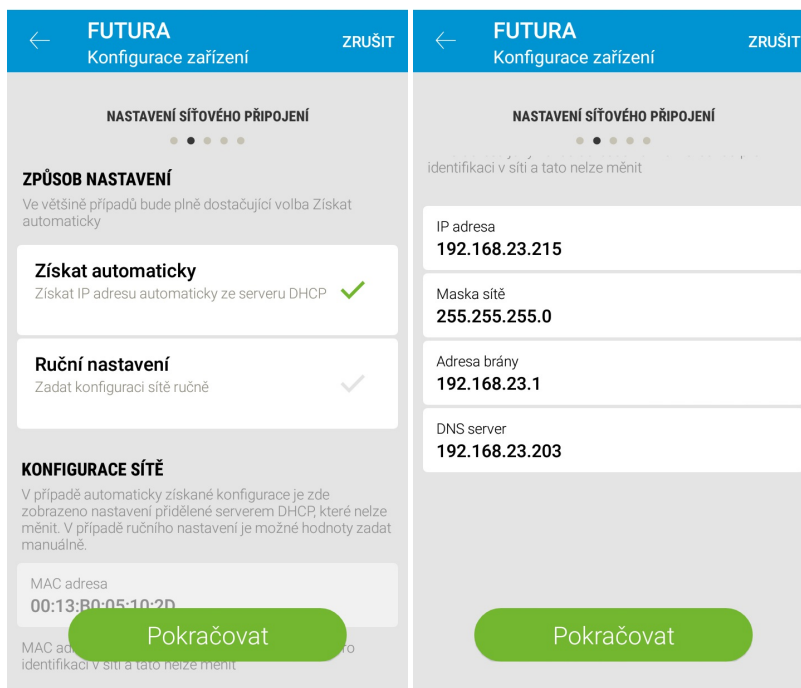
FUTURA
Konfigurace zařízení
ZRUŠIT

NASTAVENÍ SÍŤOVÉHO PŘIPOJENÍ

ZPŮSOB NASTAVENÍ
Ve většině případů bude plně dostačující volba Získat automaticky

Získat automaticky
Získat IP adresu automaticky ze serveru DHCP

Ruční nastavení
Zadat konfiguraci sítě ručně

KONFIGURACE SÍTĚ
V případě automaticky získané konfigurace je zde zobrazeno nastavení přidělené serverem DHCP, které nelze měnit. V případě ručního nastavení je možné hodnoty zadat manuálně.

MAC adresa
00:13:B0:05:10:2D

MAC ad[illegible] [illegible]to identifikaci v síti a tato nelze měnit

Pokračovat

FUTURA
Konfigurace zařízení
ZRUŠIT

NASTAVENÍ SÍŤOVÉHO PŘIPOJENÍ

identifikaci v síti a tato nelze měnit

IP adresa
192.168.23.215

Maska sítě
255.255.255.0

Adresa brány
192.168.23.1

DNS server
192.168.23.203

Pokračovat